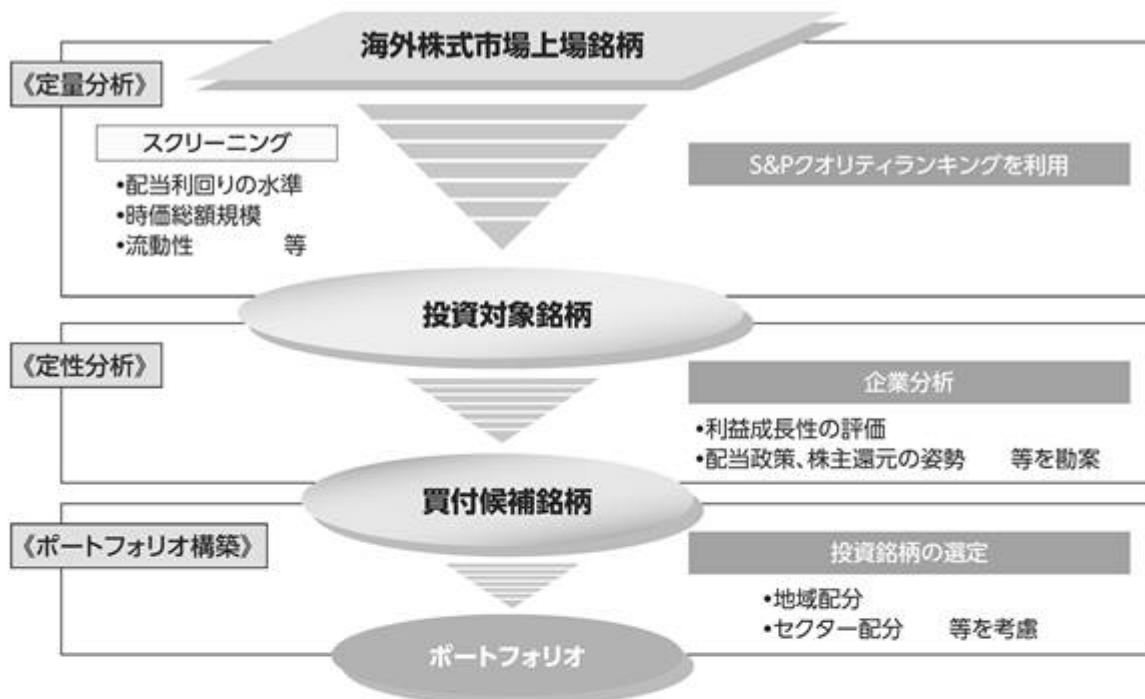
海外株式市場上場銘柄

《定量分析》

スクリーニング

•配当利回りの水準
•時価総額規模
•流動性　　　等

S&Pクオリティランキングを利用

投資対象銘柄

《定性分析》

企業分析

•利益成長性の評価
•配当政策、株主還元の姿勢　　等を勘案

買付候補銘柄

《ポートフォリオ構築》

投資銘柄の選定

•地域配分
•セクター配分　　等を考慮

ポートフォリオ